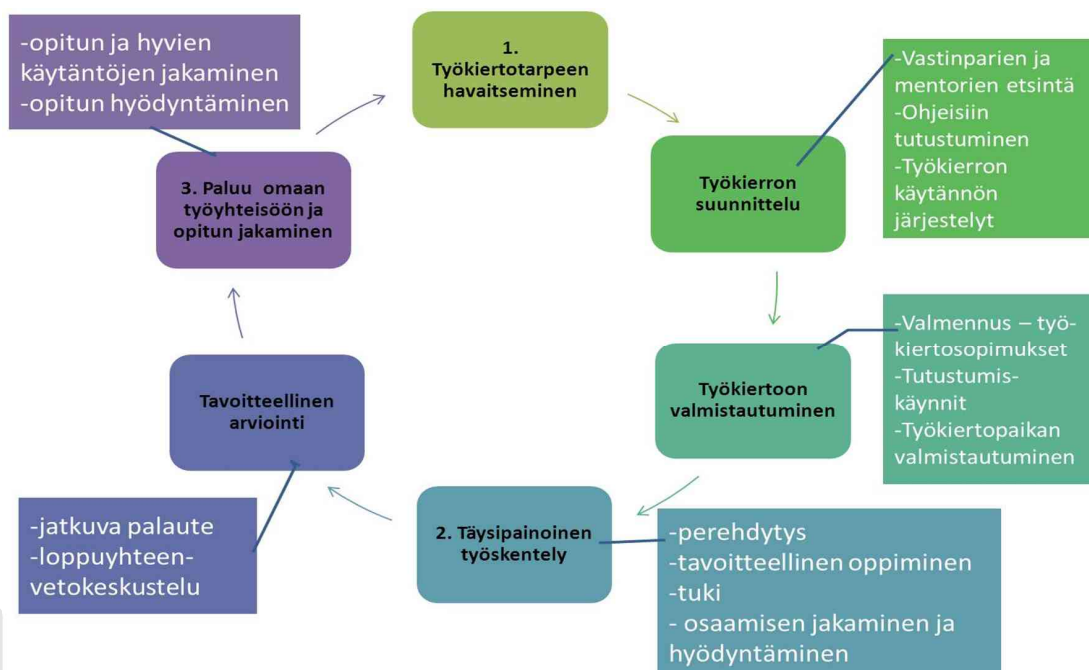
-opitun ja hyvien käytäntöjen jakaminen
-opitun hyödyntäminen

1. Työkiertotarpeen havaitseminen

-Vastinparien ja mentorien etsintä
-Ohjeisiin tutustuminen
-Työkierron käytännön järjestelyt

3. Paluu omaan työyhteisöön ja opitun jakaminen

Työkierron suunnittelu

-Valmennus – työkiertosopimukset
-Tutustumiskäynnit
-Työkiertopaikan valmistautuminen

Tavoitteellinen arviointi

Työkiertoon valmistautuminen

-jatkuva palaute
-loppuyhteenvetokeskustelu

2. Täysipainoinen työskentely

-perehdytys
-tavoitteellinen oppiminen
-tuki
- osaamisen jakaminen ja hyödyntäminen